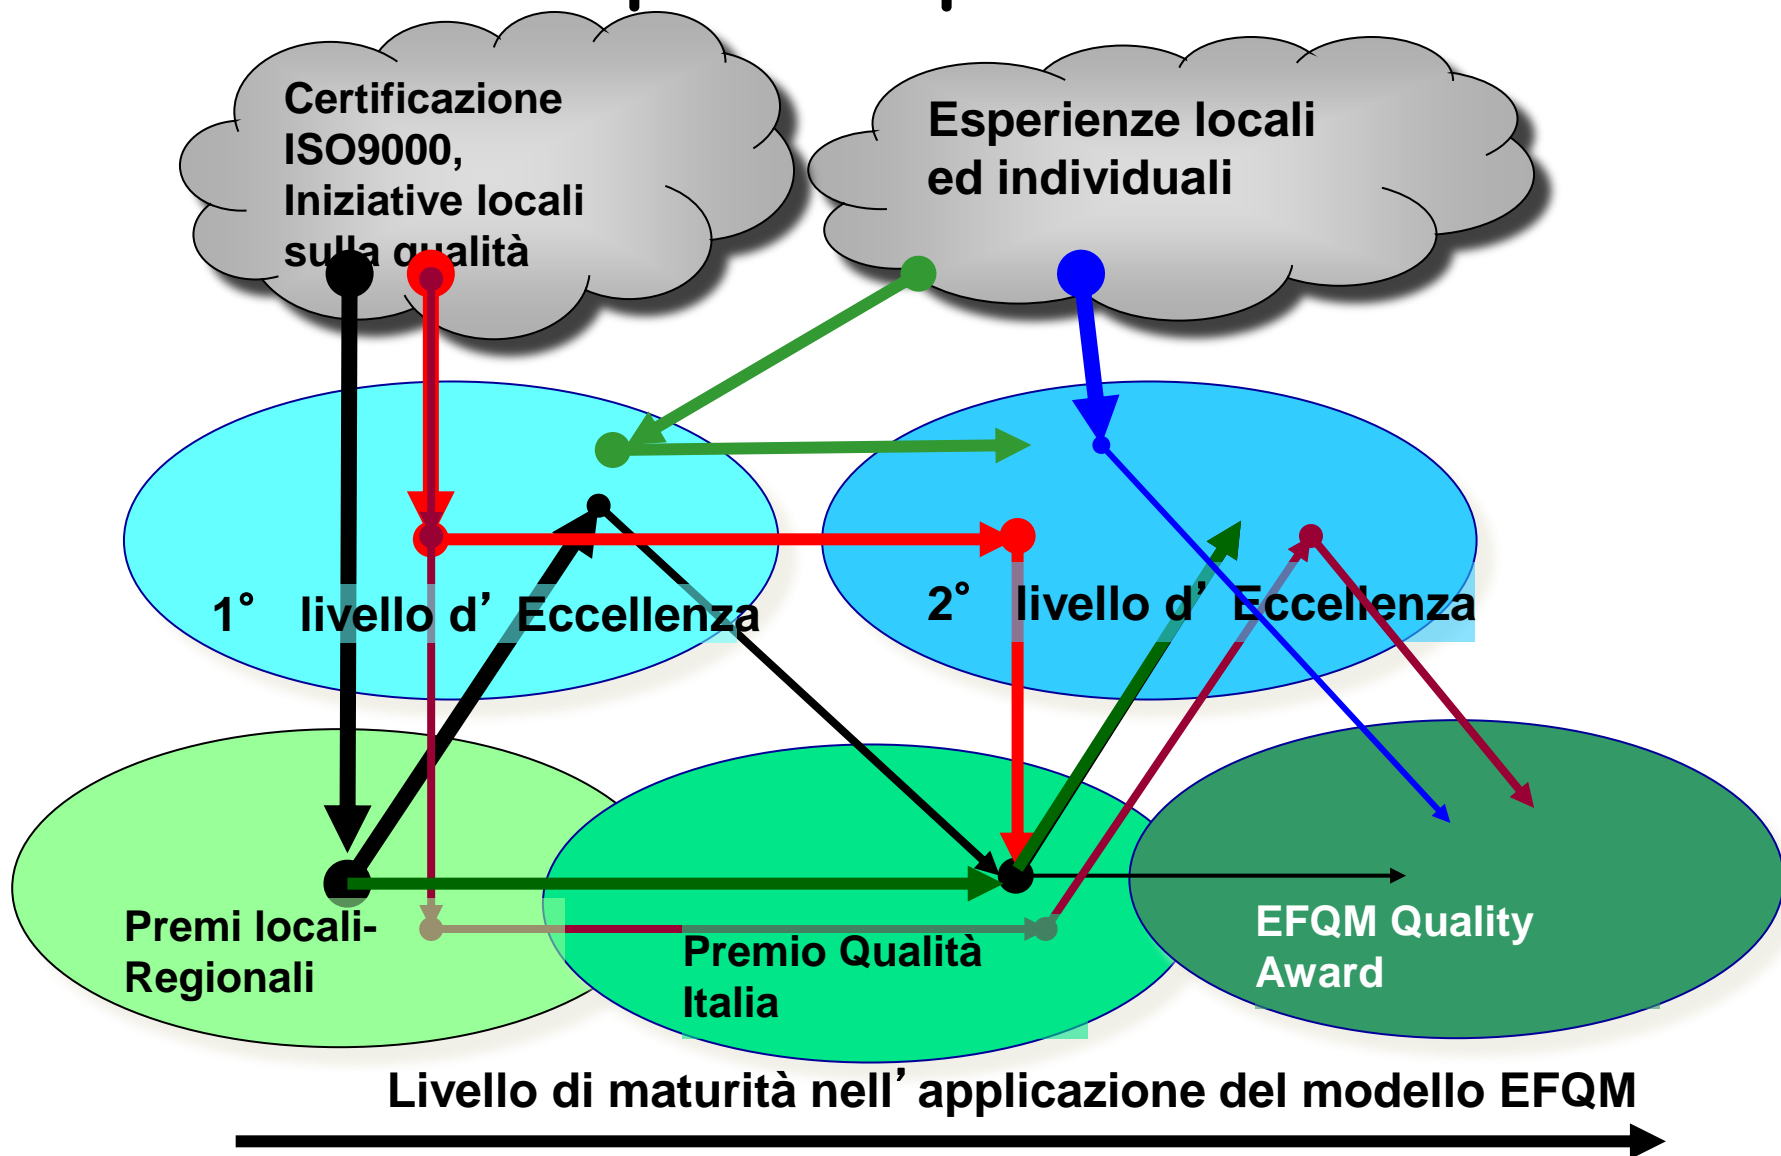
Certificazione ISO9000, Iniziative locali sulla qualità

Esperienze locali ed individuali

1° livello d' Eccellenza

2° livello d' Eccellenza

Premi locali-Regionali

Premio Qualità Italia

EFQM Quality Award

Livello di maturità nell' applicazione del modello EFQM